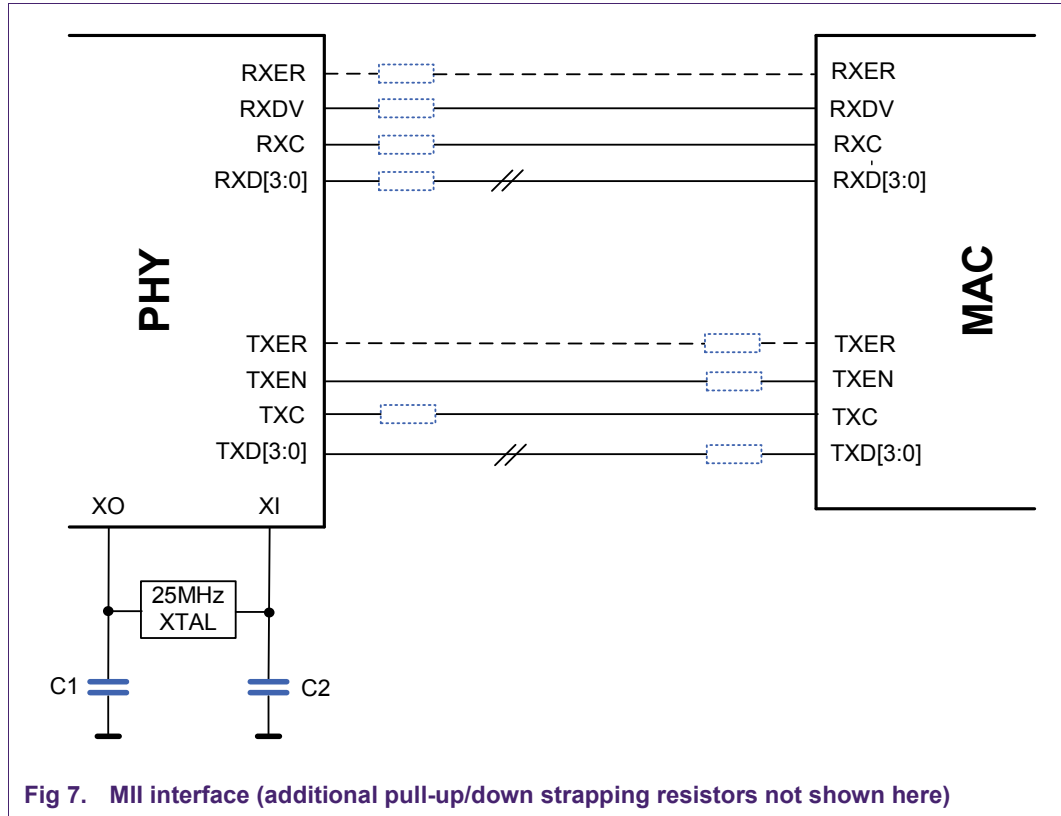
PHY

RXER
RXDV
RXC
RXD[3:0]

TXER
TXEN
TXC
TXD[3:0]

XO
XI

MAC

RXER
RXDV
RXC
RXD[3:0]

TXER
TXEN
TXC
TXD[3:0]

25MHz
XTAL

C1
C2

Fig 7. MII interface (additional pull-up/down strapping resistors not shown here)